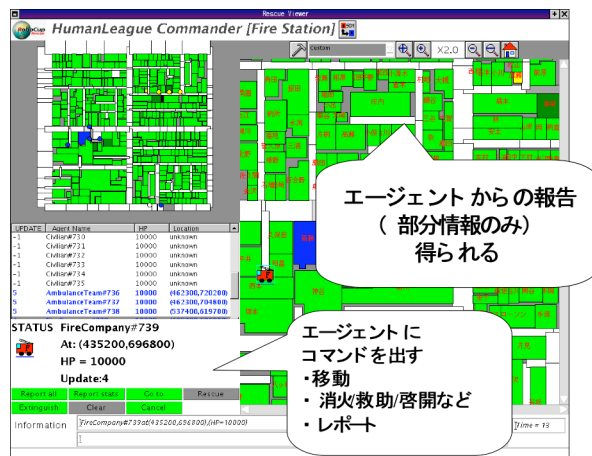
Rescue Viewer

HumanLeague Commander [Fire Station]

custom

X2.0

| UPDATE | Agent Name | HP | Location |
|---|---|---|---|
| -1 | Civilian#730 | 10000 | unknown |
| -1 | Civilian#731 | 10000 | unknown |
| -1 | Civilian#732 | 10000 | unknown |
| -1 | Civilian#733 | 10000 | unknown |
| -1 | Civilian#734 | 10000 | unknown |
| -1 | Civilian#735 | 10000 | unknown |
| 5 | AmbulanceTeam#736 | 10000 | (462300,720200) |
| 5 | AmbulanceTeam#737 | 10000 | (462300,704800) |
| 5 | AmbulanceTeam#738 | 10000 | (537400,619700) |

STATUS FireCompany#739

At: (435200,696800)

HP = 10000

Update:4

Report all | Report stats | Go to | Rescue

Extinguish | Clear | Cancel

Information FireCompany#739at(435200,696800),(HP=10000)

Time = 13

エージェント からの報告
（ 部分情報のみ）
得られる

エージェント に
コマンドを出す
・移動
・ 消火/救助/啓開など
・ レポート